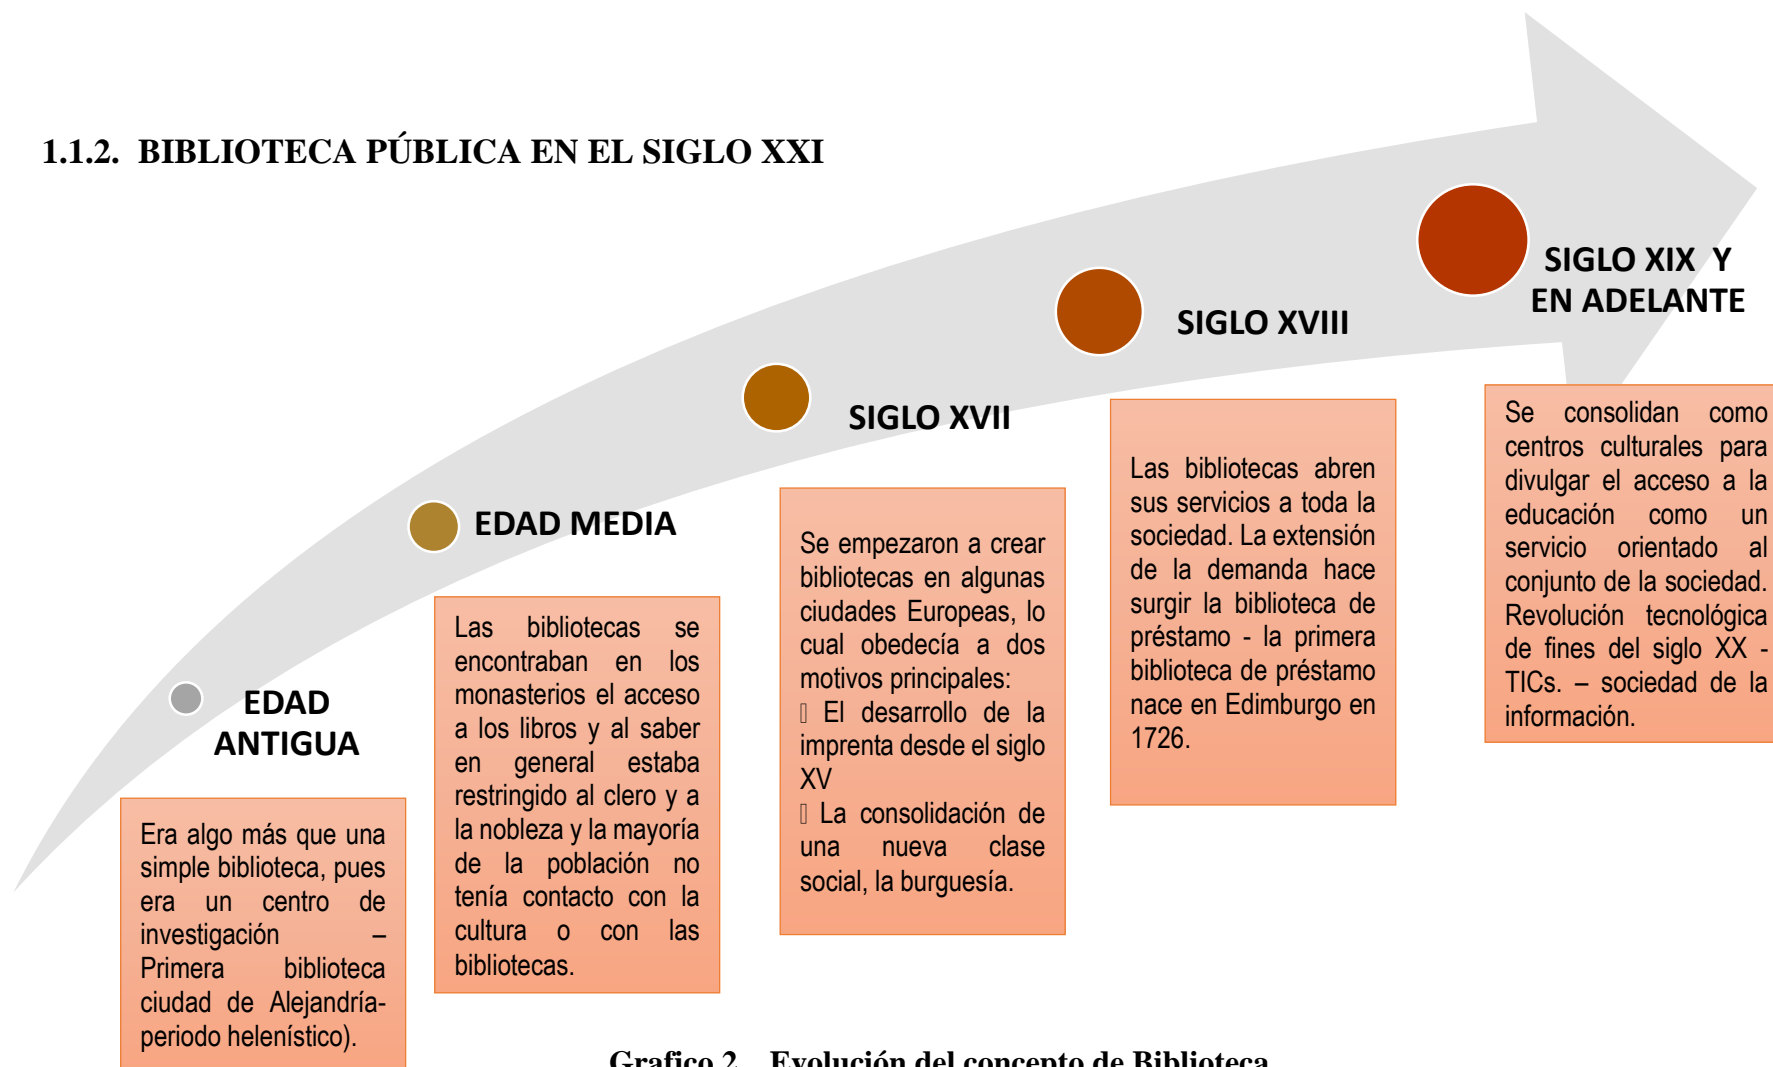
1.1.2. BIBLIOTECA PÚBLICA EN EL SIGLO XXI

EDAD ANTIGUA

Era algo más que una simple biblioteca, pues era un centro de investigación – Primera biblioteca ciudad de Alejandría- periodo helenístico).

EDAD MEDIA

Las bibliotecas se encontraban en los monasterios el acceso a los libros y al saber en general estaba restringido al clero y a la nobleza y la mayoría de la población no tenía contacto con la cultura o con las bibliotecas.

SIGLO XVII

Se empezaron a crear bibliotecas en algunas ciudades Europeas, lo cual obedecía a dos motivos principales:
 El desarrollo de la imprenta desde el siglo XV
 La consolidación de una nueva clase social, la burguesía.

SIGLO XVIII

Las bibliotecas abren sus servicios a toda la sociedad. La extensión de la demanda hace surgir la biblioteca de préstamo - la primera biblioteca de préstamo nace en Edimburgo en 1726.

SIGLO XIX Y EN ADELANTE

Se consolidan como centros culturales para divulgar el acceso a la educación como un servicio orientado al conjunto de la sociedad. Revolución tecnológica de fines del siglo XX - TICs. – sociedad de la información.

Grafico 2. Evolución del concepto de Biblioteca